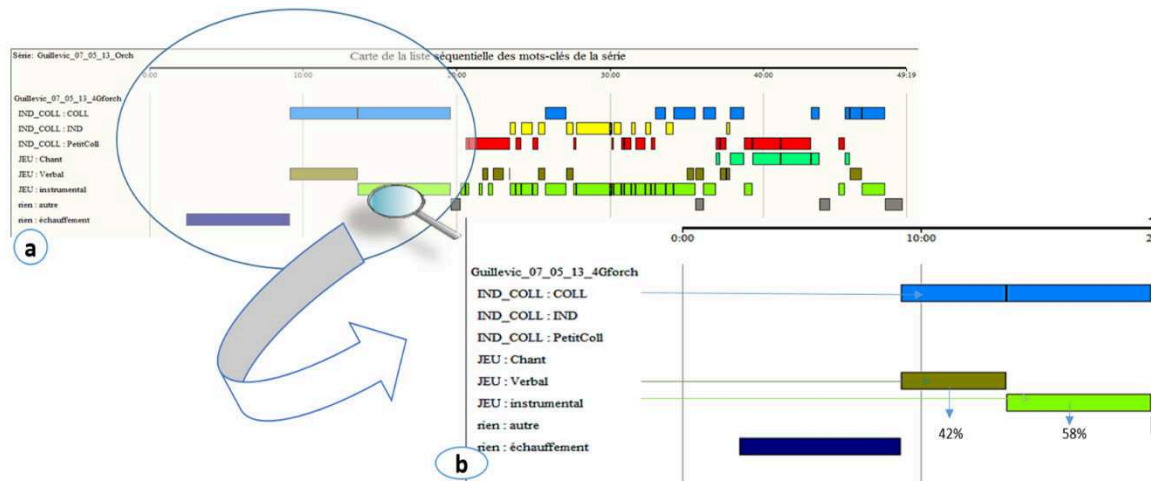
Série: Guillevic_07_05_13_Orch

Carte de la liste séquentielle des mots-clés de la série

0:00 10:00 20:00 30:00 40:00 49:19

Guillevic_07_05_13_4Gforch
IND_COLL : COLL
IND_COLL : IND
IND_COLL : PetitColl
JEU : Chant
JEU : Verbal
JEU : instrumental
rien : autre
rien : échauffement

a

0:00 10:00 2

Guillevic_07_05_13_4Gforch
IND_COLL : COLL
IND_COLL : IND
IND_COLL : PetitColl
JEU : Chant
JEU : Verbal
JEU : instrumental
rien : autre
rien : échauffement

42% 58%

b